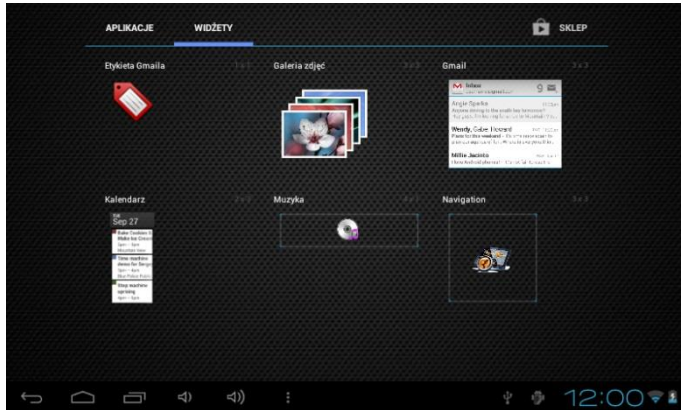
APLIKACJE WIDŻETY SKLEP

Etykieta Gmaila

Galeria zdjęć

Gmail

Inbox
9
Angie Sparks
Wendy, Gabe Howard
Millie Jacinto

Kalendarz
Sep 27
Bake Cookies
Make fun
Time machine demo
Shop machine

Muzyka

Navigation

12:00